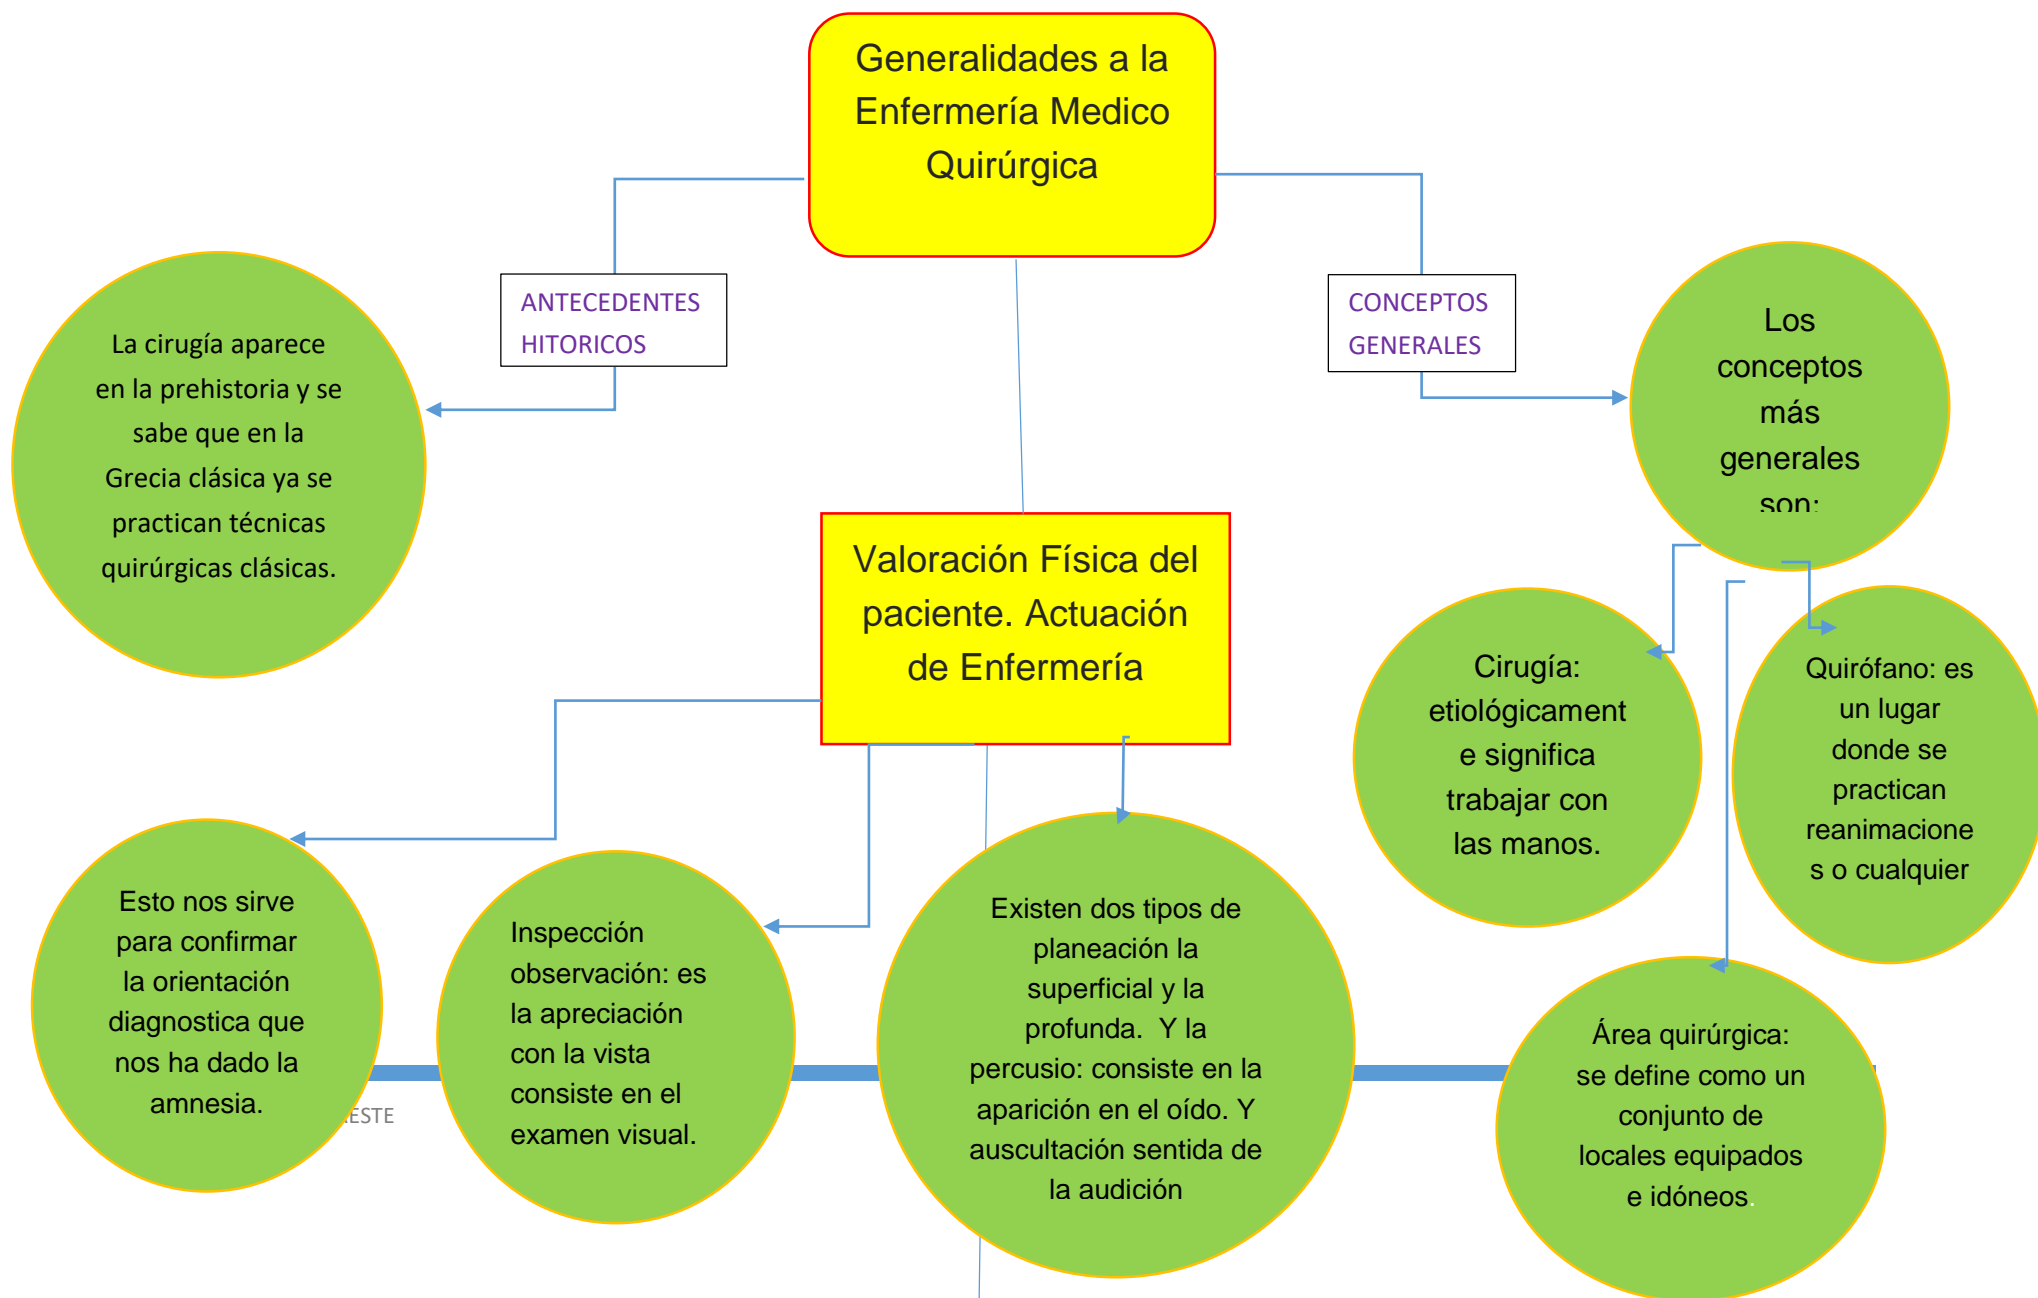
Generalidades a la Enfermería Medico Quirúrgica

ANTECEDENTES HITORICOS

CONCEPTOS GENERALES

La cirugía aparece en la prehistoria y se sabe que en la Grecia clásica ya se practican técnicas quirúrgicas clásicas.

Los conceptos más generales son:

Valoración Física del paciente. Actuación de Enfermería

Cirugía: etiológicamente significa trabajar con las manos.

Quirófano: es un lugar donde se practican reanimaciones o cualquier

Esto nos sirve para confirmar la orientación diagnostica que nos ha dado la amnesia.

Inspección observación: es la apreciación con la vista consiste en el examen visual.

Existen dos tipos de planeación la superficial y la profunda. Y la percusio: consiste en la aparición en el oído. Y auscultación sentida de la audición

Área quirúrgica: se define como un conjunto de locales equipados e idóneos.

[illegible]ESTE